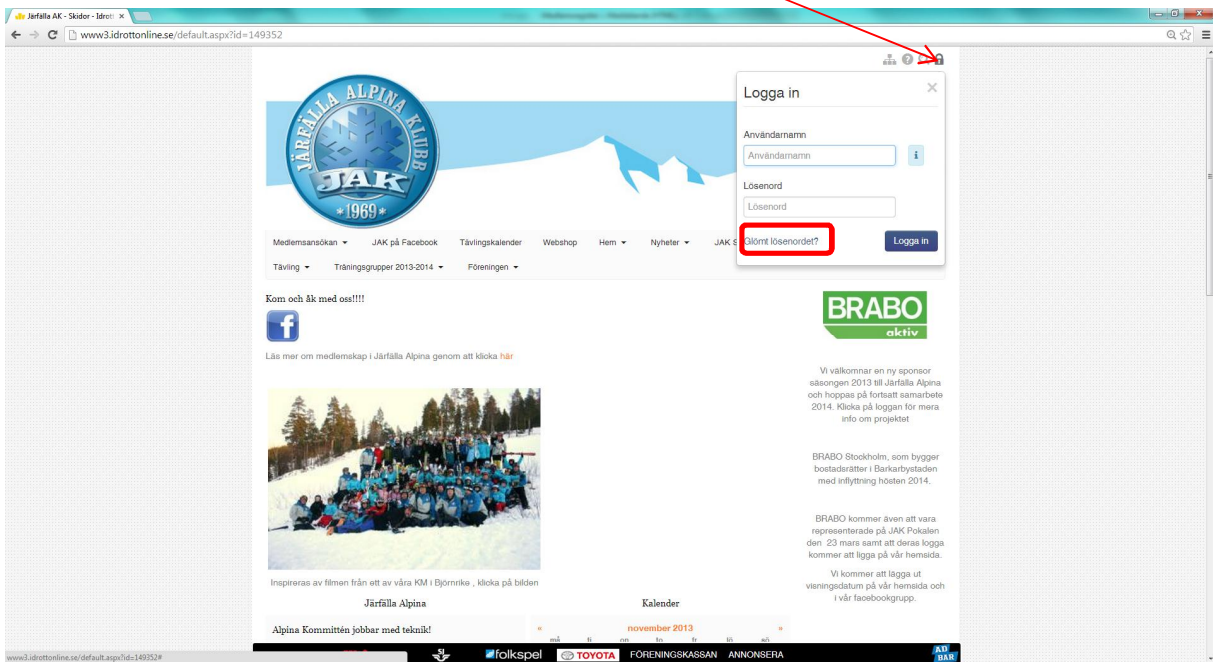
Järfälla AK - Skidor - Idrott ×

www3.idrottonline.se/default.aspx?id=149352

JÄRFÄLLA ALPINA KLUBB
JAK
*1969*

Logga in

Användarnamn

Användarnamn

Lösenord

Lösenord

Glömt lösenordet?

Logga in

Medlemsansökan ▾ JAK på Facebook Tävlingskalender Webshop Hem ▾ Nyheter ▾ JAK S

Tävling ▾ Träningsgrupper 2013-2014 ▾ Föreningen ▾

Kom och åk med oss!!!!

Läs mer om medlemskap i Järfälla Alpina genom att klicka här

Inspireras av filmen från ett av våra KM i Björnrike , klicka på bilden

Järfälla Alpina

Alpina Kommittén jobbar med teknik!

Kalender

« november 2013 »

må ti on to fr lö sö

BRABO
aktiv

Vi välkomnar en ny sponsor säsongen 2013 till Järfälla Alpina och hoppas på fortsatt samarbete 2014. Klicka på loggan för mera info om projektet

BRABO Stockholm, som bygger bostadsrätter i Barkarbystaden med inflyttning hösten 2014.

BRABO kommer även att vara representerade på JAK Pokalen den 23 mars samt att deras logga kommer att ligga på vår hemsida.

Vi kommer att lägga ut visningsdatum på vår hemsida och i vår facebookgrupp.

www3.idrottonline.se/default.aspx?id=149352#

SJ folkspel TOYOTA FÖRENINGSKASSAN ANNONSERA AD BAR